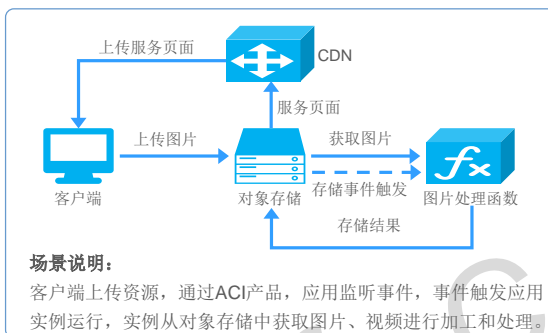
上传服务页面

CDN

服务页面

上传图片

获取图片

客户端

存储事件触发

对象存储

图片处理函数

存储结果

场景说明：

客户端上传资源，通过ACI产品，应用监听事件，事件触发应用实例运行，实例从对象存储中获取图片、视频进行加工和处理。